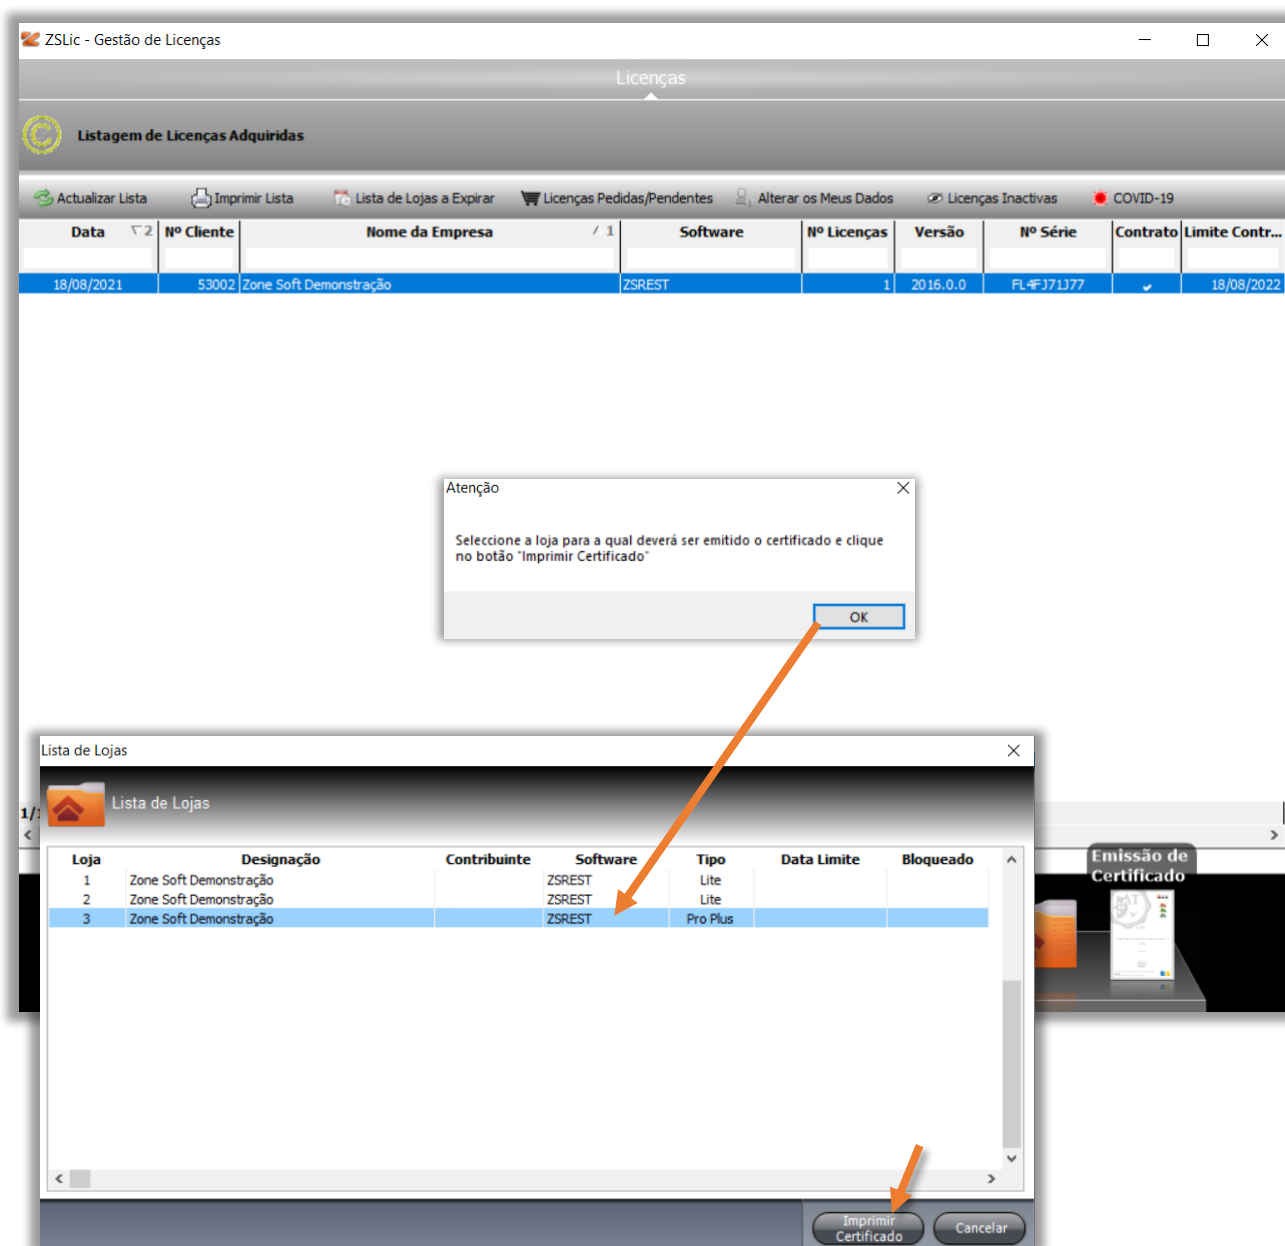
ZSLic - Gestão de Licenças

Licenças

Listagem de Licenças Adquiridas

Actualizar Lista | Imprimir Lista | Lista de Lojas a Expirar | Licenças Pedidas/Pendentes | Alterar os Meus Dados | Licenças Inactivas | COVID-19

| Data 2 | Nº Cliente | Nome da Empresa 1 | Software | Nº Licenças | Versão | Nº Série | Contrato | Limite Contr... |
|---|---|---|---|---|---|---|---|---|
| 18/08/2021 | 53002 | Zone Soft Demonstração | ZSREST | 1 | 2016.0.0 | FL4FJ71J77 | ✔ | 18/08/2022 |

Atenção

Seleccione a loja para a qual deverá ser emitido o certificado e clique no botão "Imprimir Certificado"

OK

Lista de Lojas

Lista de Lojas

| Loja | Designação | Contribuinte | Software | Tipo | Data Limite | Bloqueado |
|---|---|---|---|---|---|---|
| 1 | Zone Soft Demonstração | | ZSREST | Lite | | |
| 2 | Zone Soft Demonstração | | ZSREST | Lite | | |
| 3 | Zone Soft Demonstração | | ZSREST | Pro Plus | | |

1/1

Emissão de Certificado

Imprimir Certificado

Cancelar